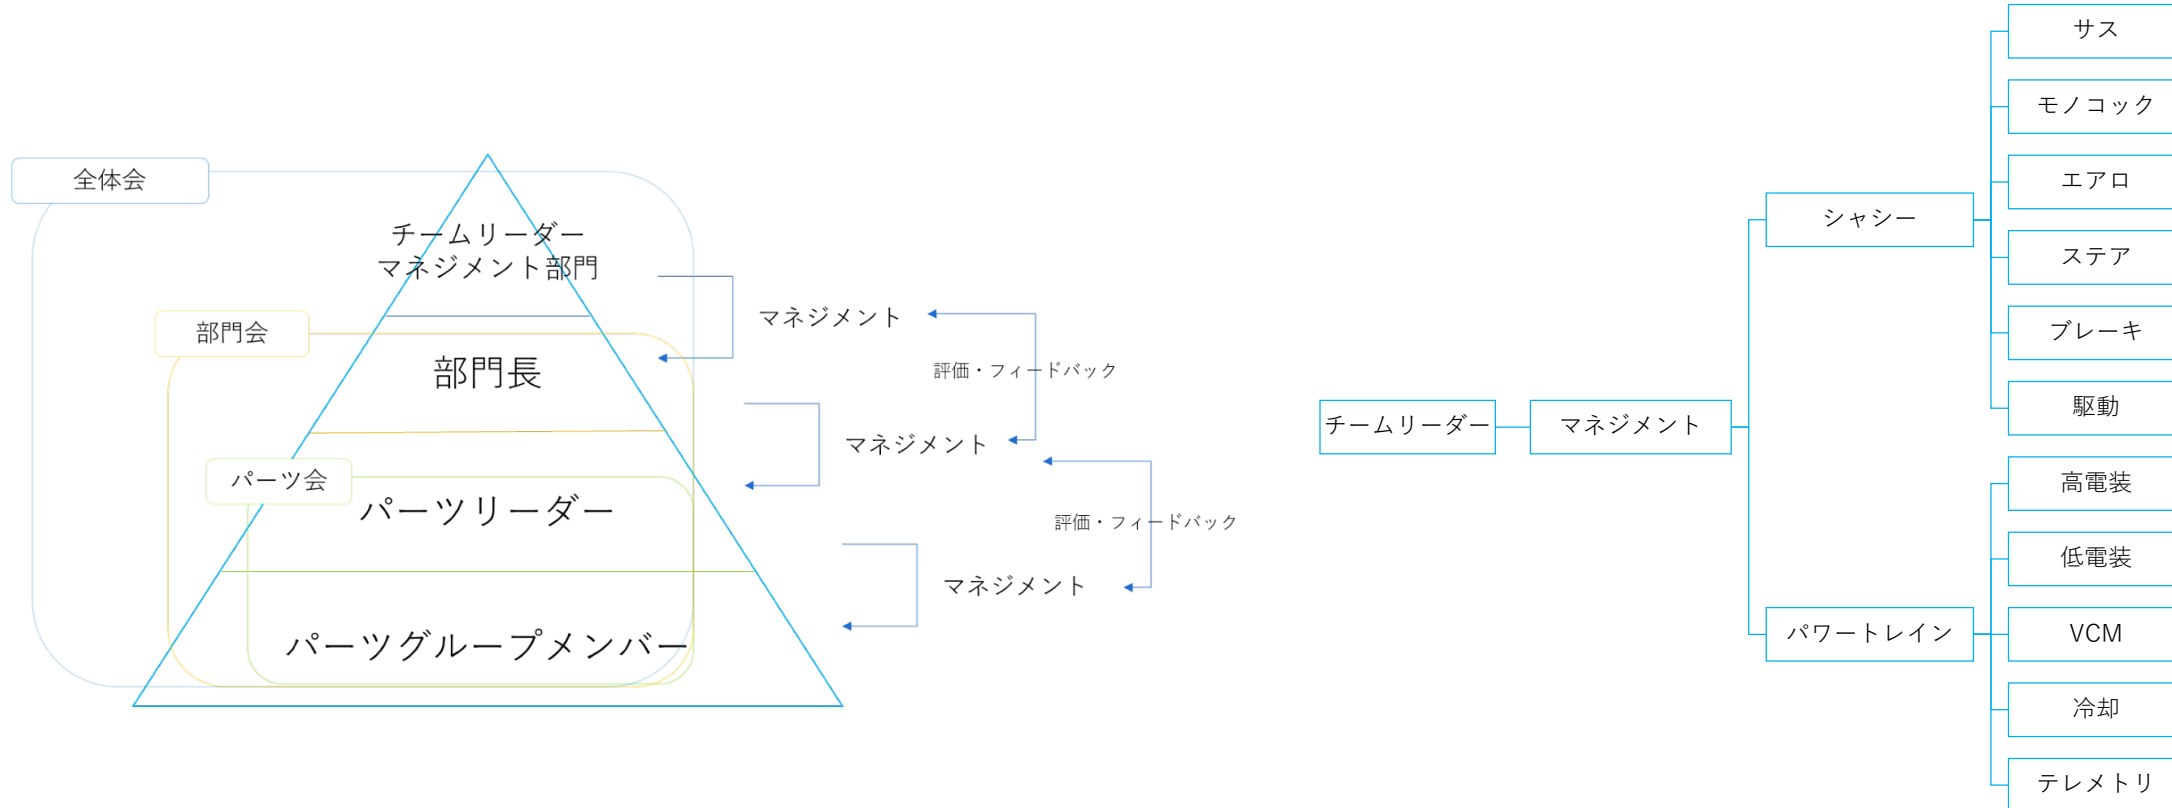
全体会

チームリーダー
マネジメント部門

部門会

部門長

パーツ会

パーツリーダー

パーツグループメンバー

マネジメント

評価・フィードバック

マネジメント

評価・フィードバック

マネジメント

チームリーダー

マネジメント

シャシー

パワートレイン

サス

モノコック

エアロ

ステア

ブレーキ

駆動

高電装

低電装

VCM

冷却

テレメトリ